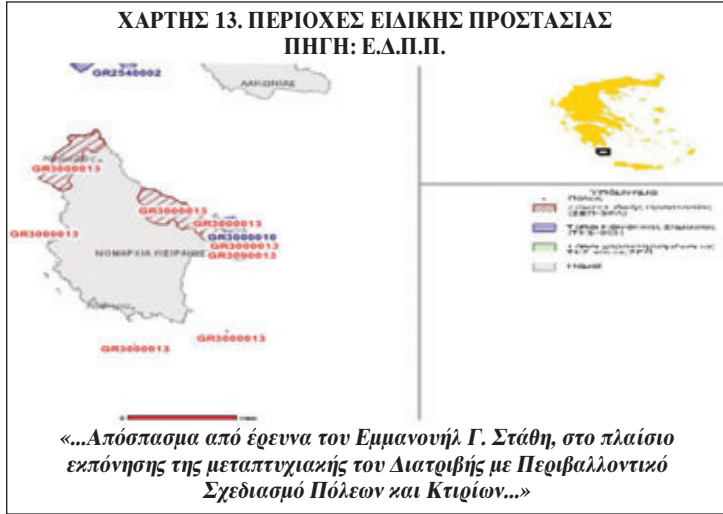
ΧΑΡΤΗΣ 13. ΠΕΡΙΟΧΕΣ ΕΙΔΙΚΗΣ ΠΡΟΣΤΑΣΙΑΣ
ΠΗΓΗ: Ε.Δ.Π.Π.

GR2540002
ΛΑΚΩΝΙΑΣ
GR3000013
GR3000013
GR3000013
GR3000013
GR3000010
GR3000013
GR3000013
ΝΟΜΑΡΧΙΑ ΠΕΙΡΑΙΩΣ
GR3000013
GR3000013

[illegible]
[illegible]
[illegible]
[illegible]
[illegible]

«...Απόσπασμα από έρευνα του Εμμανουήλ Γ. Στάθη, στο πλαίσιο εκπόνησης της μεταπτυχιακής του Διατριβής με Περιβαλλοντικό Σχεδιασμό Πόλεων και Κτιρίων...»